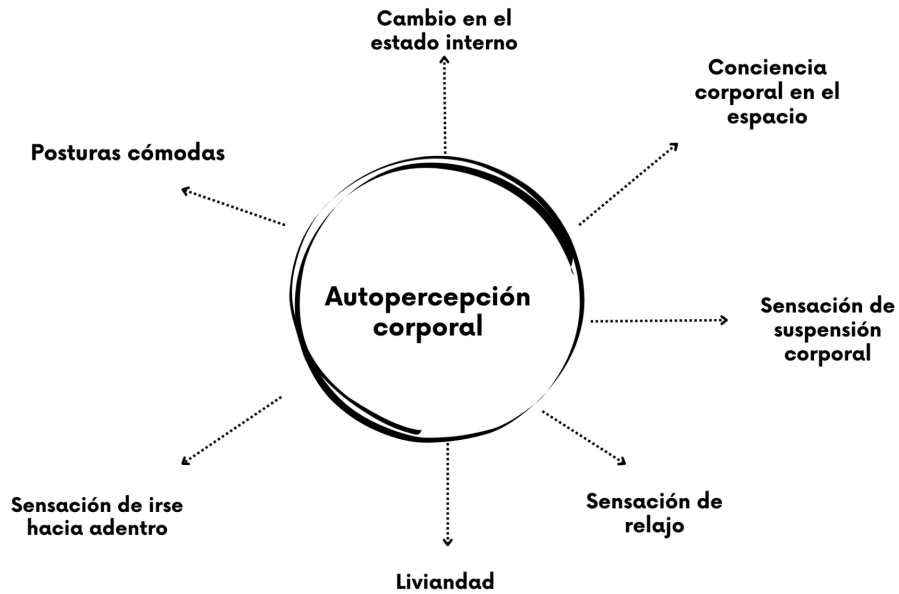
Cambio en el estado interno

Conciencia corporal en el espacio

Posturas cómodas

Autopercepción corporal

Sensación de suspensión corporal

Sensación de irse hacia adentro

Sensación de relajo

Liviandad